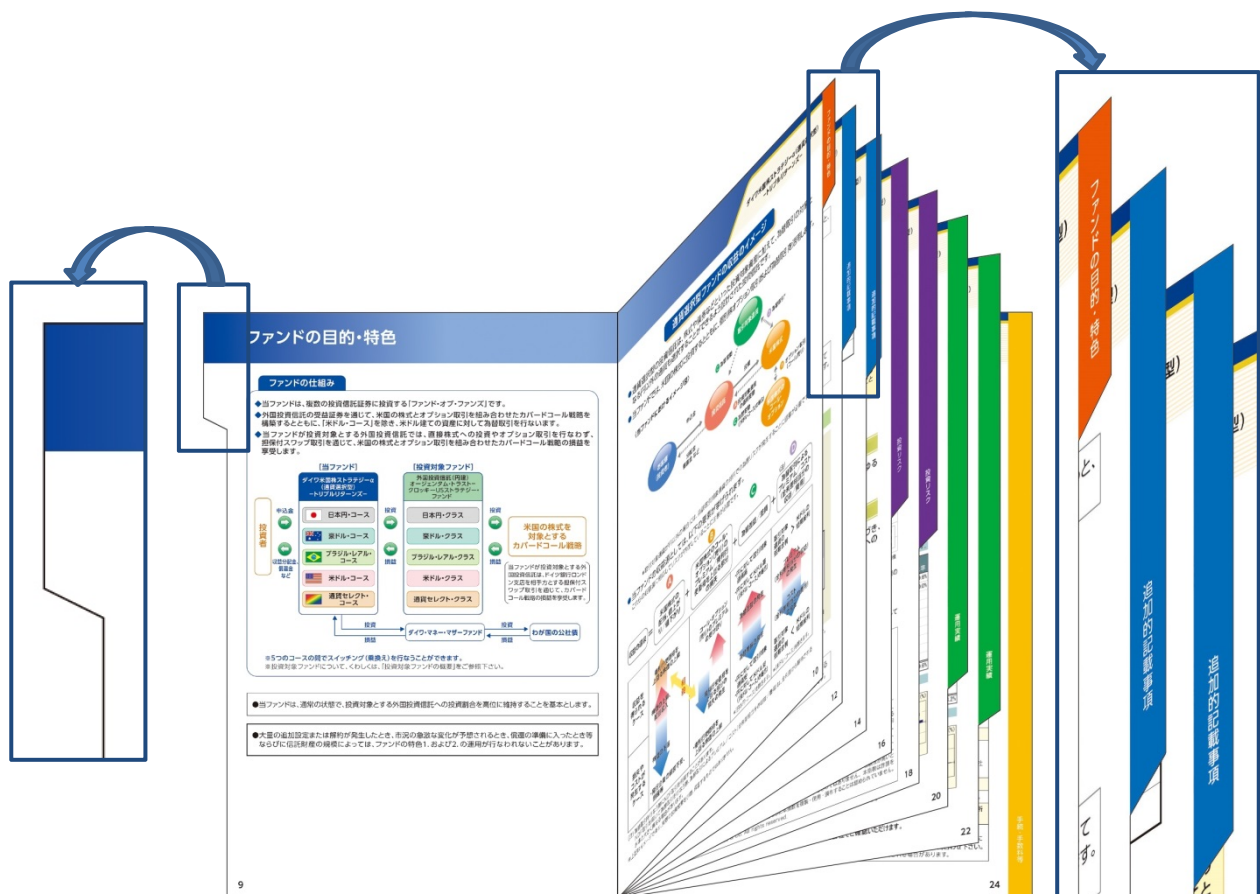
ファンドの目的・特色

ファンドの仕組み

◆当ファンドは、複数の投資信託証券に投資する「ファンド・オブ・ファンズ」です。
◆外国投資信託の受益証券を通じて、米国の株式とオプション取引を組み合わせたカバードコール戦略を構築するとともに、「米ドル・コース」を除き、米ドル建ての資産に対して為替取引を行ないます。
◆当ファンドが投資対象とする外国投資信託では、直接株式への投資やオプション取引を行なわず、担保付スワップ取引を通じて、米国の株式とオプション取引を組み合わせたカバードコール戦略の損益を享受します。

[当ファンド]
ダイワ米国株ストラテジーα（通貨選択型）－トリプルリターンズ－

日本円・コース
豪ドル・コース
ブラジル・レアル・コース
米ドル・コース
通貨セレクト・コース

[投資対象ファンド]
外国投資信託（円建）オージェンダム・トラスト－クロッキー・USストラテジー・ファンド

日本円・クラス
豪ドル・クラス
ブラジル・レアル・クラス
米ドル・クラス
通貨セレクト・クラス

投資者
申込金
収益分配金、償還金など
投資
損益

米国の株式を対象とするカバードコール戦略

当ファンドが投資対象とする外国投資信託は、ドイツ銀行ロンドン支店を相手方とする担保付スワップ取引を通じて、カバードコール戦略の損益を享受します。

ダイワ・マネー・マザーファンド
わが国の公社債

※5つのコースの間でスイッチング（乗換え）を行なうことができます。
※投資対象ファンドについて、くわしくは、「投資対象ファンドの概要」をご参照下さい。

●当ファンドは、通常の状態で、投資対象とする外国投資信託への投資割合を高位に維持することを基本とします。

●大量の追加設定または解約が発生したとき、市況の急激な変化が予想されるとき、償還の準備に入ったとき等ならびに信託財産の規模によっては、ファンドの特色1．および2．の運用が行なわれないことがあります。

9

12
14
16
18
20
22
24

ファンドの目的・特色

追加的記載事項

追加的記載事項

です。